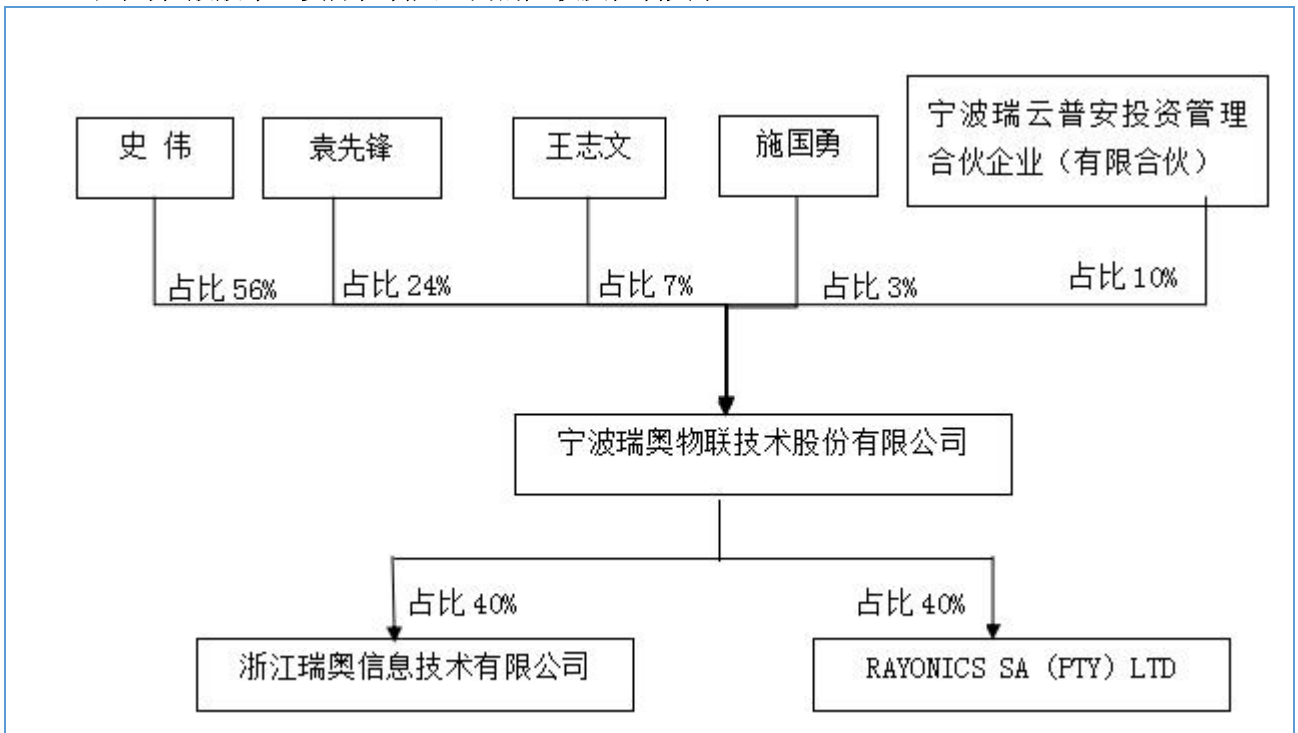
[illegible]

史 伟

袁先锋

王志文

施国勇

宁波瑞云普安投资管理合伙企业（有限合伙）

占比 56%

占比 24%

占比 7%

占比 3%

占比 10%

宁波瑞奥物联技术股份有限公司

占比 40%

占比 40%

浙江瑞奥信息技术有限公司

RAYONICS SA（PTY）LTD